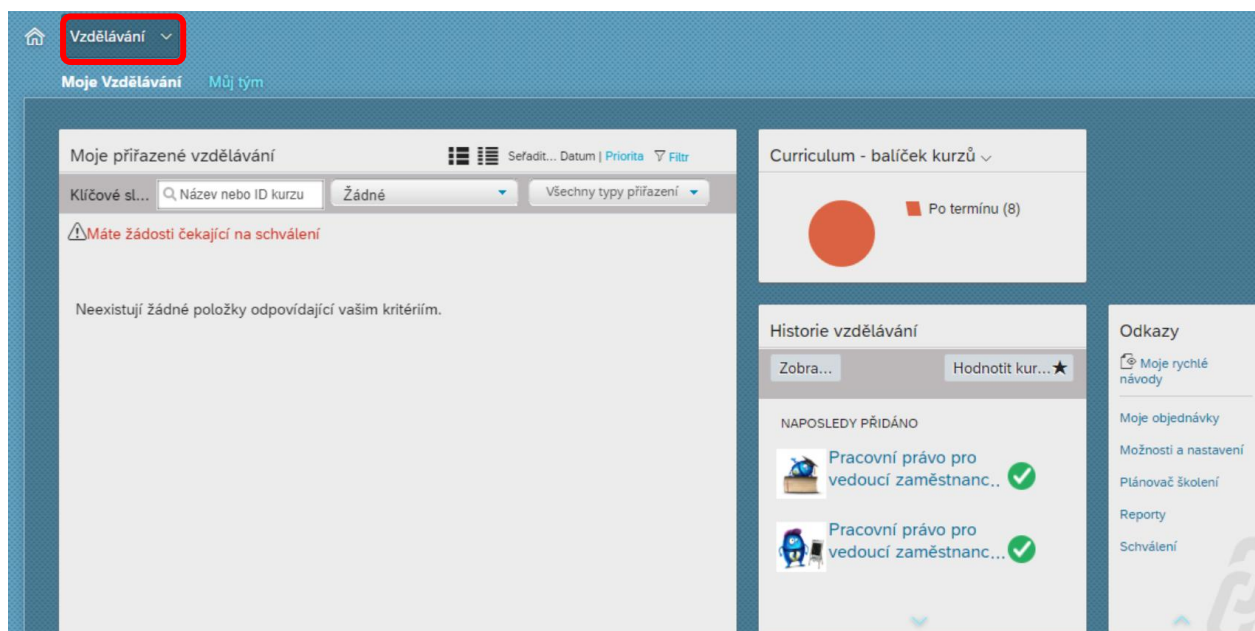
Vzdělávání

Moje Vzdělávání Můj tým

Moje přiřazené vzdělávání

Seřadit... Datum | Priorita Filtr

Klíčové sl... Název nebo ID kurzu Žádné Všechny typy přiřazení

Máte žádosti čekající na schválení

Neexistují žádné položky odpovídající vašim kritériím.

Curriculum - balíček kurzů

Po termínu (8)

Historie vzdělávání

Zobra... Hodnotit kur...

NAPOSLEDY PŘIDÁNO

Pracovní právo pro vedoucí zaměstnanc...

Pracovní právo pro vedoucí zaměstnanc...

Odkazy

Moje rychlé návody

Moje objednávky

Možnosti a nastavení

Plánovač školení

Reporty

Schválení